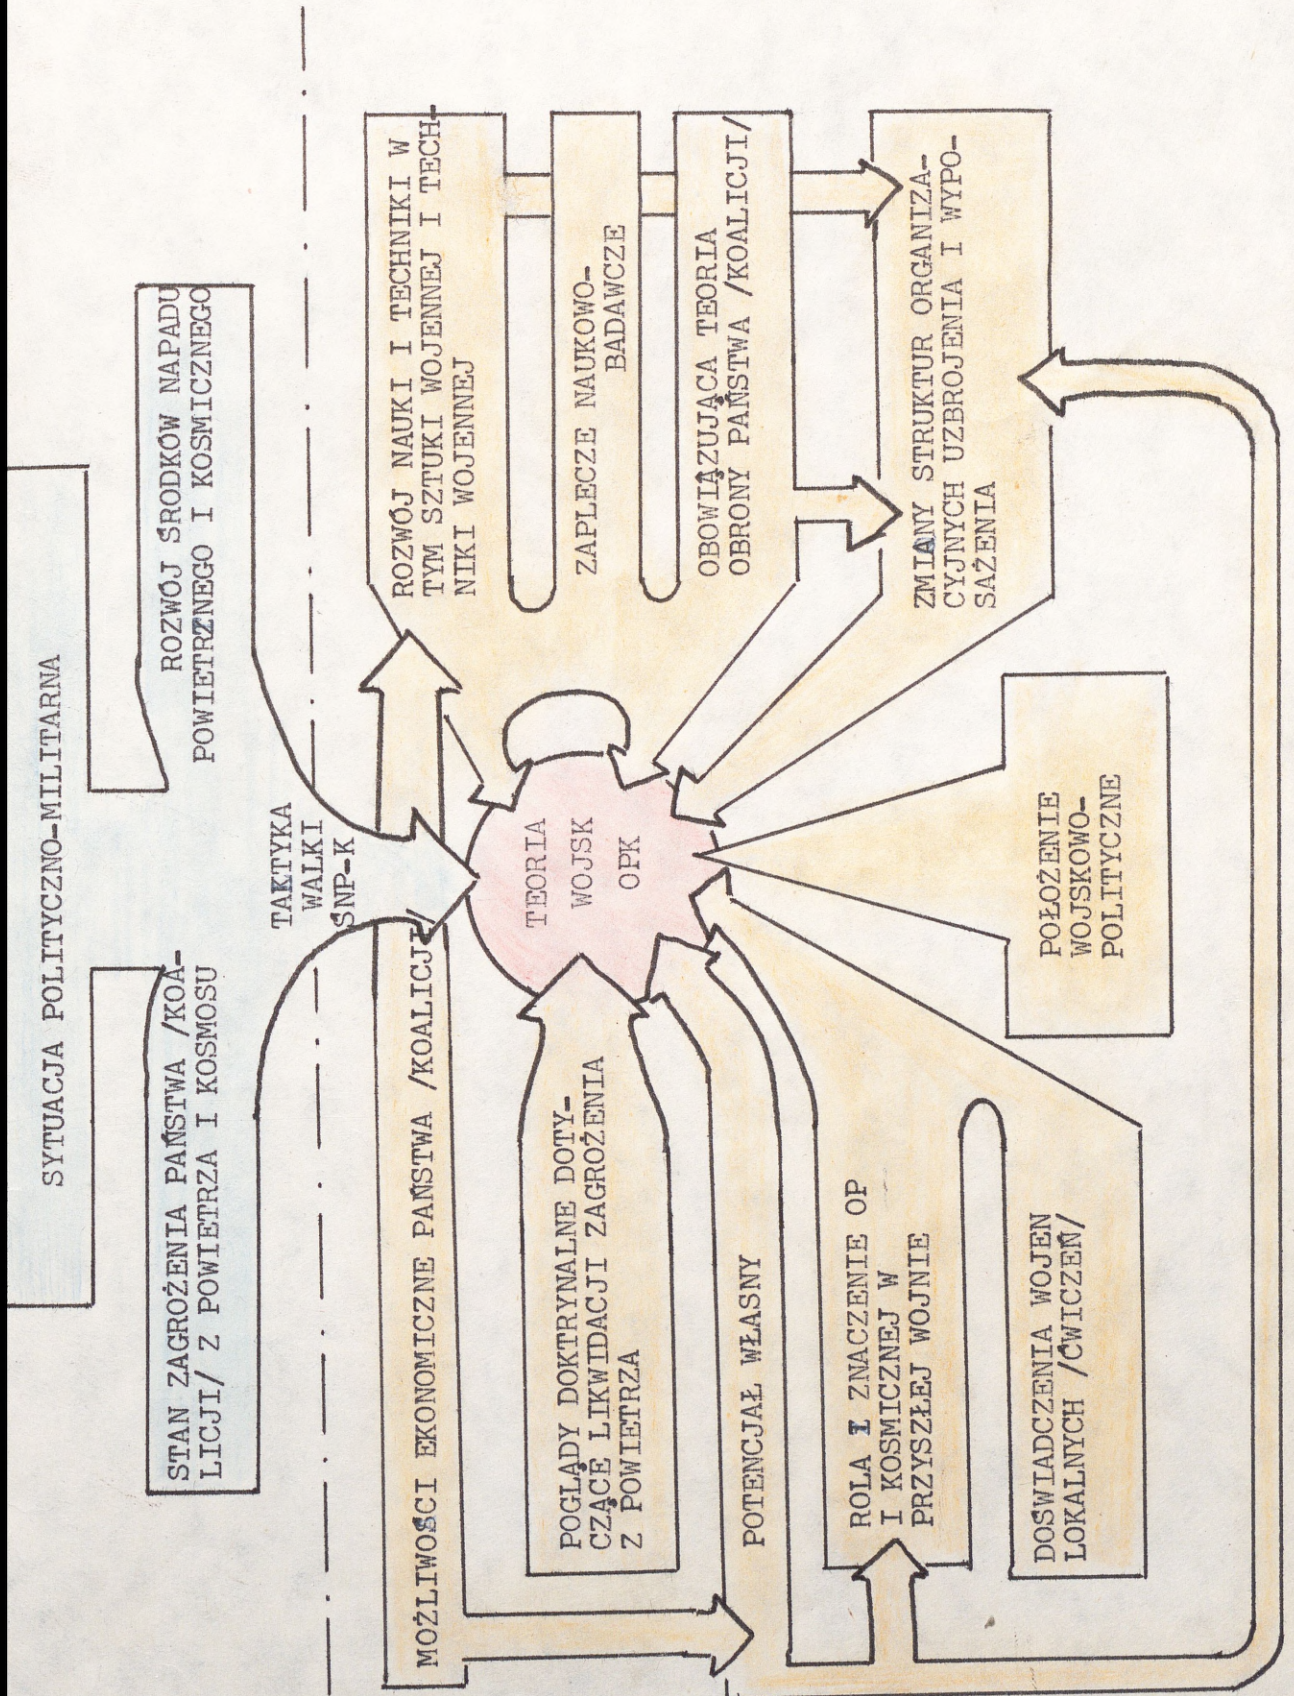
SYTUACJA POLITYCZNO-MILITARNA

STAN ZAGROŻENIA PAŃSTWA /KOALICJI/ Z POWIETRZA I KOSMOSU

ROZWÓJ ŚRODKÓW NAPADU POWIETRZNEGO I KOSMICZNEGO

TAKTYKA WALKI SNP-K

MOŻLIWOŚCI EKONOMICZNE PAŃSTWA /KOALICJI/

ROZWÓJ NAUKI I TECHNIKI W TYM SZTUKI WOJENNEJ I TECHNIKI WOJENNEJ

ZAPLECZE NAUKOWO-BADAWCZE

OBOWIĄZUJĄCA TEORIA OBRONY PAŃSTWA /KOALICJI/

ZMIANY STRUKTUR ORGANIZACYJNYCH UZBROJENIA I WYPOSAŻENIA

TEORIA WOJSK OPK

POŁOŻENIE WOJSKOWO-POLITYCZNE

POGLĄDY DOKTRYNALNE DOTYCZĄCE LIKWIDACJI ZAGROŻENIA Z POWIETRZA

POTENCJAŁ WŁASNY

ROLA I ZNACZENIE OP I KOSMICZNEJ W PRZYSZŁEJ WOJNIE

DOŚWIADCZENIA WOJEN LOKALNYCH /ĆWICZEŃ/